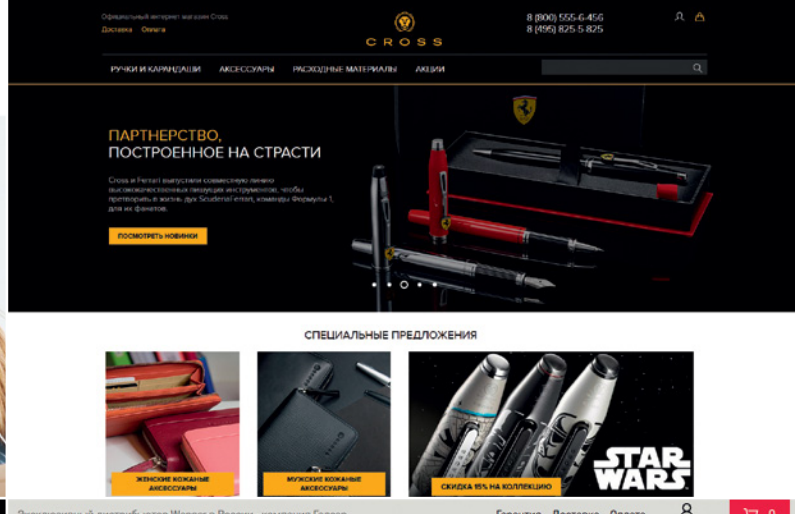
Официальный интернет магазин Cross
Доставка Оплата

CROSS

8 (800) 555-6-456
8 (495) 825-5-825

РУЧКИ И КАРАНДАШИ АКСЕССУАРЫ РАСХОДНЫЕ МАТЕРИАЛЫ АКЦИИ

ПАРТНЕРСТВО, ПОСТРОЕННОЕ НА СТРАСТИ

Cross и Ferrari выпустили совместную линию высококачественных пишущих инструментов, чтобы претворить в жизнь дух Scuderia Ferrari, команды Формулы 1, для их фанатов.

ПОСМОТРЕТЬ НОВИНКИ

СПЕЦИАЛЬНЫЕ ПРЕДЛОЖЕНИЯ

ЖЕНСКИЕ КОЖАНЫЕ АКСЕССУАРЫ

МУЖСКИЕ КОЖАНЫЕ АКСЕССУАРЫ

STAR WARS

СКИДКА 15% НА КОЛЛЕКЦИЮ

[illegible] Гарантия Доставка Оплата 0